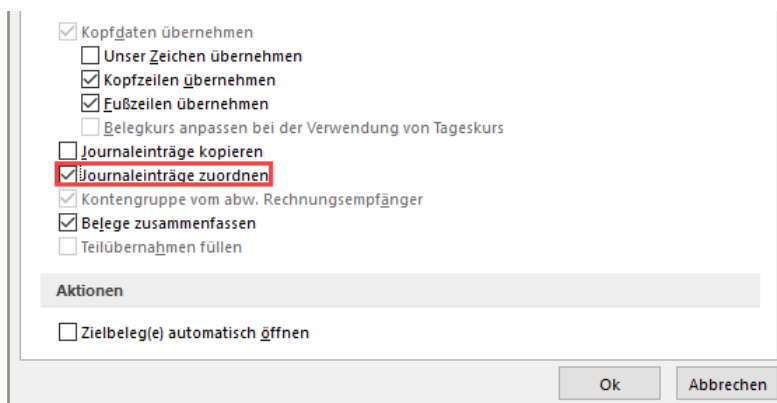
Kopfdaten übernehmen
Unser Zeichen übernehmen
Kopfzeilen übernehmen
Fußzeilen übernehmen
Belegkurs anpassen bei der Verwendung von Tageskurs
Journaleinträge kopieren
Journaleinträge zuordnen
Kontengruppe vom abw. Rechnungsempfänger
Belege zusammenfassen
Teilübernahmen füllen

Aktionen

Zielbeleg(e) automatisch öffnen

Ok
Abbrechen